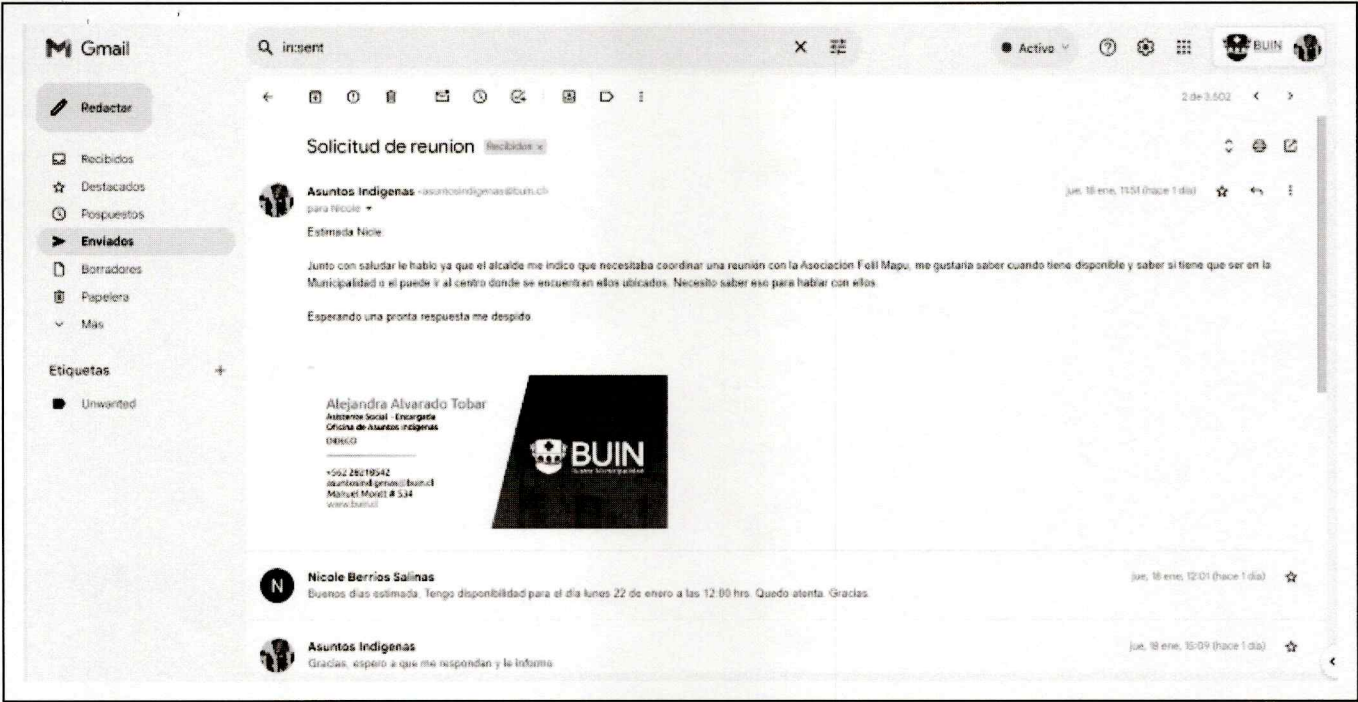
Gmail

in:sent

Activo

BUIN

Redactar

Recibidos
Destacados
Pospuestos
Enviados
Borradores
Papelera
Más

Etiquetas
Unwanted

2 de 3.502

Solicitud de reunion Recibidos ×

Asuntos Indigenas <asuntosindigenas@buin.cl>
para Nicole

jue, 18 ene, 11:51 (hace 1 día)

Estimada Nicle

Junto con saludar le hablo ya que el alcalde me indico que necesitaba coordinar una reunión con la Asociación Folil Mapu, me gustaria saber cuando tiene disponible y saber si tiene que ser en la Municipalidad o el puede ir al centro donde se encuentran ellos ubicados. Necesito saber eso para hablar con ellos.

Esperando una pronta respuesta me despido.

Alejandra Alvarado Tobar
Asistente Social - Encargada
Oficina de Asuntos Indigenas
DIDECO
+562 28219542
asuntosindigenas@buin.cl
Manuel Montt # 534
www.buin.cl

BUIN
Ilustre Municipalidad

Nicole Berrios Salinas
Buenos dias estimada. Tengo disponibilidad para el dia lunes 22 de enero a las 12:00 hrs. Quedo atenta. Gracias.
jue, 18 ene, 12:01 (hace 1 día)

Asuntos Indigenas
Gracias, espero a que me respondan y le informo
jue, 18 ene, 15:09 (hace 1 día)